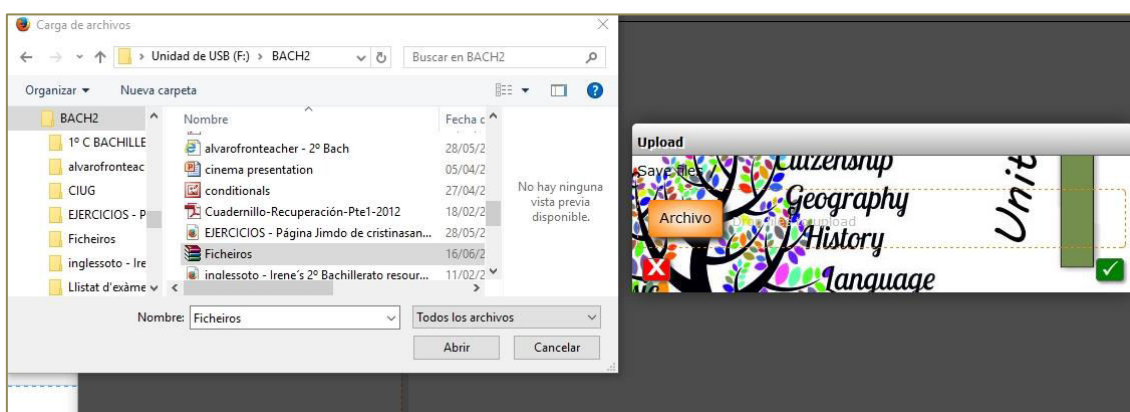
Carga de archivos

Unidad de USB (F:) › BACH2

Buscar en BACH2

Organizar ▾ Nueva carpeta

BACH2
1º C BACHILLE
alvarofronteac
CIUG
EJERCICIOS - P
Ficheiros
inglessoto - Ire
Llistat d'exàme

| Nombre | Fecha c |
|---|---|
| alvarofronteacher - 2º Bach | 28/05/2 |
| cinema presentation | 05/04/2 |
| conditionals | 27/04/2 |
| Cuadernillo-Recuperación-Pte1-2012 | 18/02/2 |
| EJERCICIOS - Página Jimdo de cristinasan... | 28/05/2 |
| Ficheiros | 16/06/2 |
| inglessoto - Irene's 2º Bachillerato resour... | 11/02/2 |

No hay ninguna vista previa disponible.

Nombre: Ficheiros

Todos los archivos

Abrir Cancelar

Upload

Save files

Archivo

upload

Citizenship
Geography
History
Language
Unit